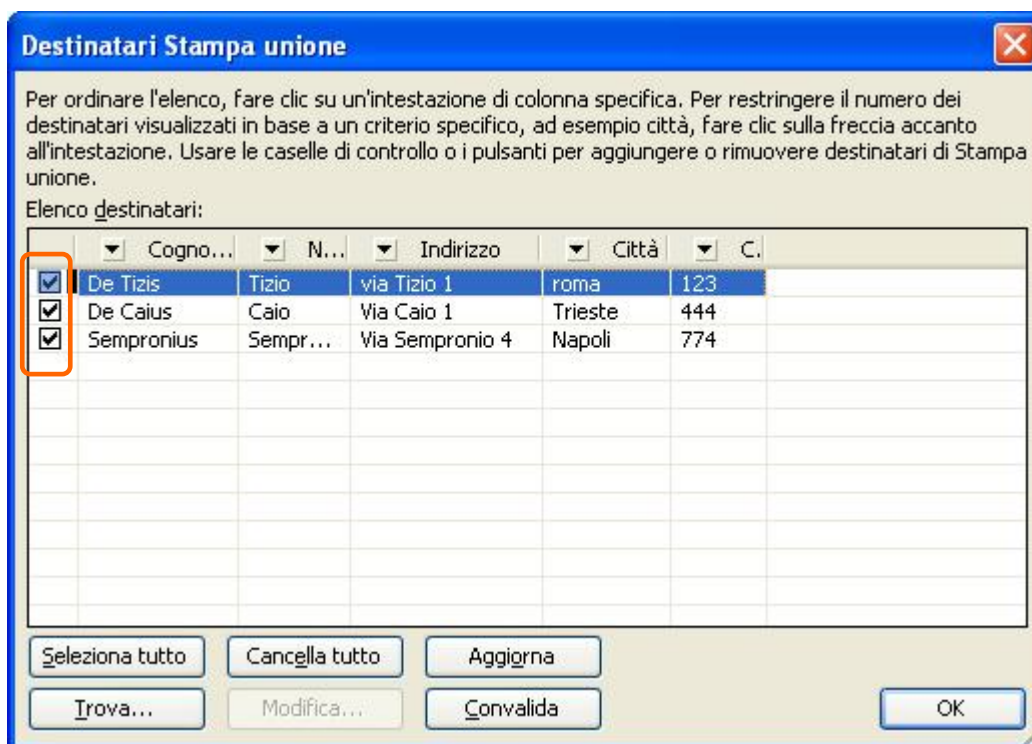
Destinatari Stampa unione

Per ordinare l'elenco, fare clic su un'intestazione di colonna specifica. Per restringere il numero dei destinatari visualizzati in base a un criterio specifico, ad esempio città, fare clic sulla freccia accanto all'intestazione. Usare le caselle di controllo o i pulsanti per aggiungere o rimuovere destinatari di Stampa unione.

Elenco destinatari:

| | Cogno... | N... | Indirizzo | Città | C. |
|---|---|---|---|---|---|
| ☑ | De Tizis | Tizio | via Tizio 1 | roma | 123 |
| ☑ | De Caius | Caio | Via Caio 1 | Trieste | 444 |
| ☑ | Sempronius | Sempr... | Via Sempronio 4 | Napoli | 774 |

Seleziona tutto
Cancella tutto
Aggiorna
Trova...
Modifica...
Convalida
OK